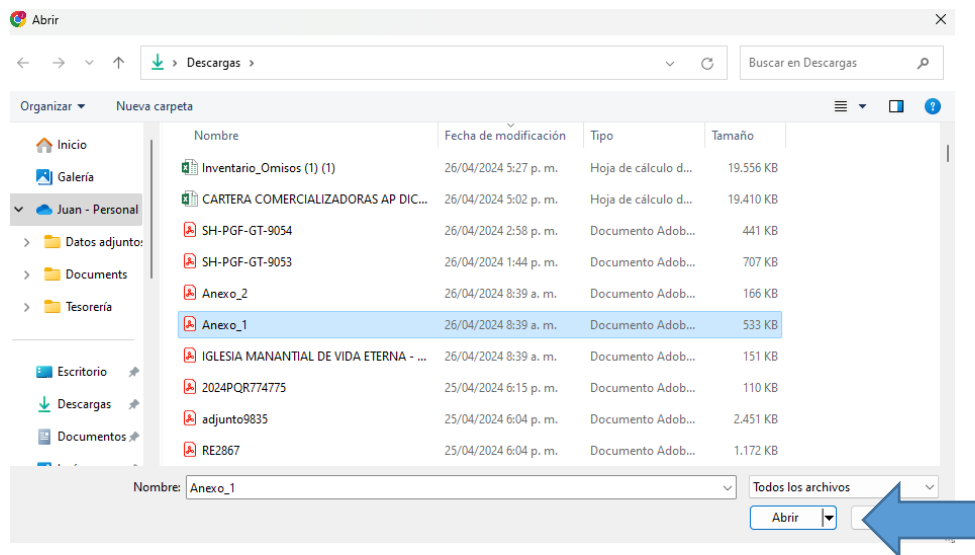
Abrir

Descargas

Buscar en Descargas

Organizar ▾ Nueva carpeta

Inicio
Galería
Juan - Personal
Datos adjuntos
Documents
Tesorería

Escritorio
Descargas
Documentos

| Nombre | Fecha de modificación | Tipo | Tamaño |
|---|---|---|---|
| Inventario_Omisos (1) (1) | 26/04/2024 5:27 p. m. | Hoja de cálculo d... | 19.556 KB |
| CARTERA COMERCIALIZADORAS AP DIC... | 26/04/2024 5:02 p. m. | Hoja de cálculo d... | 19.410 KB |
| SH-PGF-GT-9054 | 26/04/2024 2:58 p. m. | Documento Adob... | 441 KB |
| SH-PGF-GT-9053 | 26/04/2024 1:44 p. m. | Documento Adob... | 707 KB |
| Anexo_2 | 26/04/2024 8:39 a. m. | Documento Adob... | 166 KB |
| Anexo_1 | 26/04/2024 8:39 a. m. | Documento Adob... | 533 KB |
| IGLESIA MANANTIAL DE VIDA ETERNA - ... | 26/04/2024 8:39 a. m. | Documento Adob... | 151 KB |
| 2024PQR774775 | 25/04/2024 6:15 p. m. | Documento Adob... | 110 KB |
| adjunto9835 | 25/04/2024 6:04 p. m. | Documento Adob... | 2.451 KB |
| RE2867 | 25/04/2024 6:04 p. m. | Documento Adob... | 1.172 KB |

Nombre: Anexo_1
Todos los archivos
Abrir